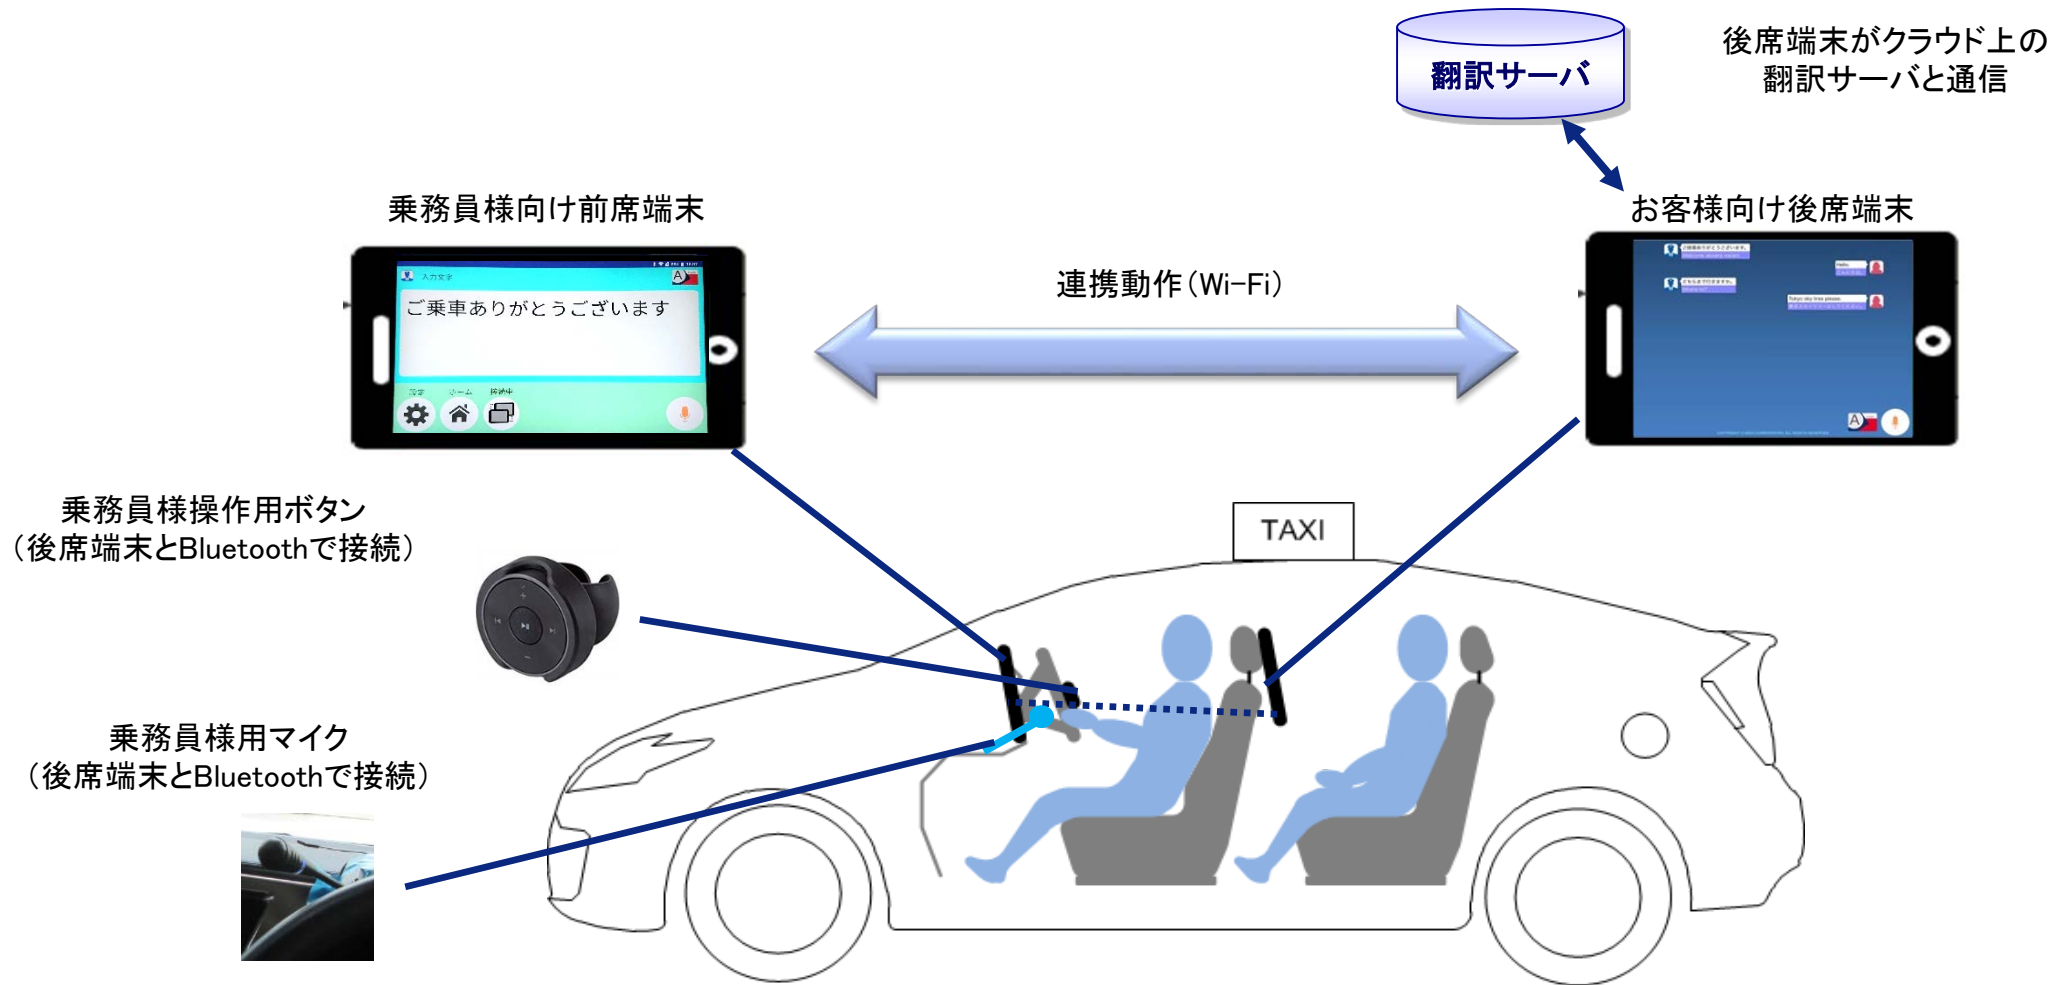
翻訳サーバ

後席端末がクラウド上の翻訳サーバと通信

乗務員様向け前席端末

お客様向け後席端末

入力文字

ご乗車ありがとうございます

設定　ホーム　接続中

連携動作（Wi-Fi）

乗務員様操作用ボタン
（後席端末とBluetoothで接続）

TAXI

乗務員様用マイク
（後席端末とBluetoothで接続）